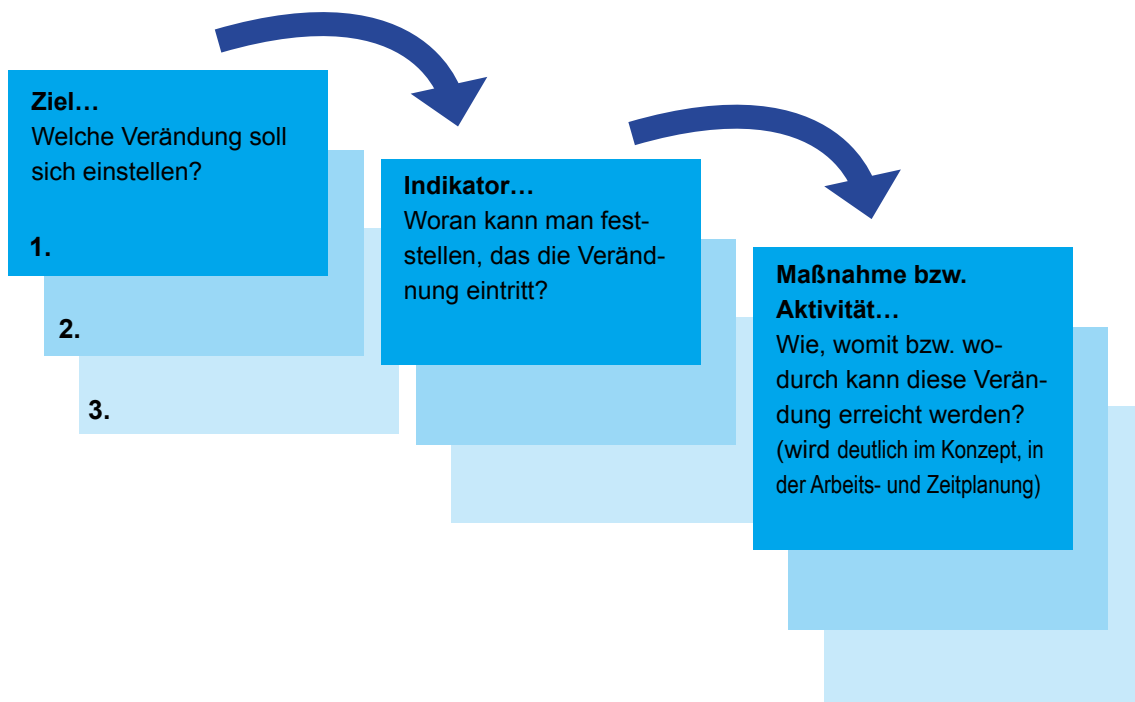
**Ziel…**
Welche Veränderung soll sich einstellen?

1.

2.

3.

**Indikator…**
Woran kann man feststellen, das die Veränderung eintritt?

**Maßnahme bzw. Aktivität…**
Wie, womit bzw. wodurch kann diese Veränderung erreicht werden?
(wird deutlich im Konzept, in der Arbeits- und Zeitplanung)